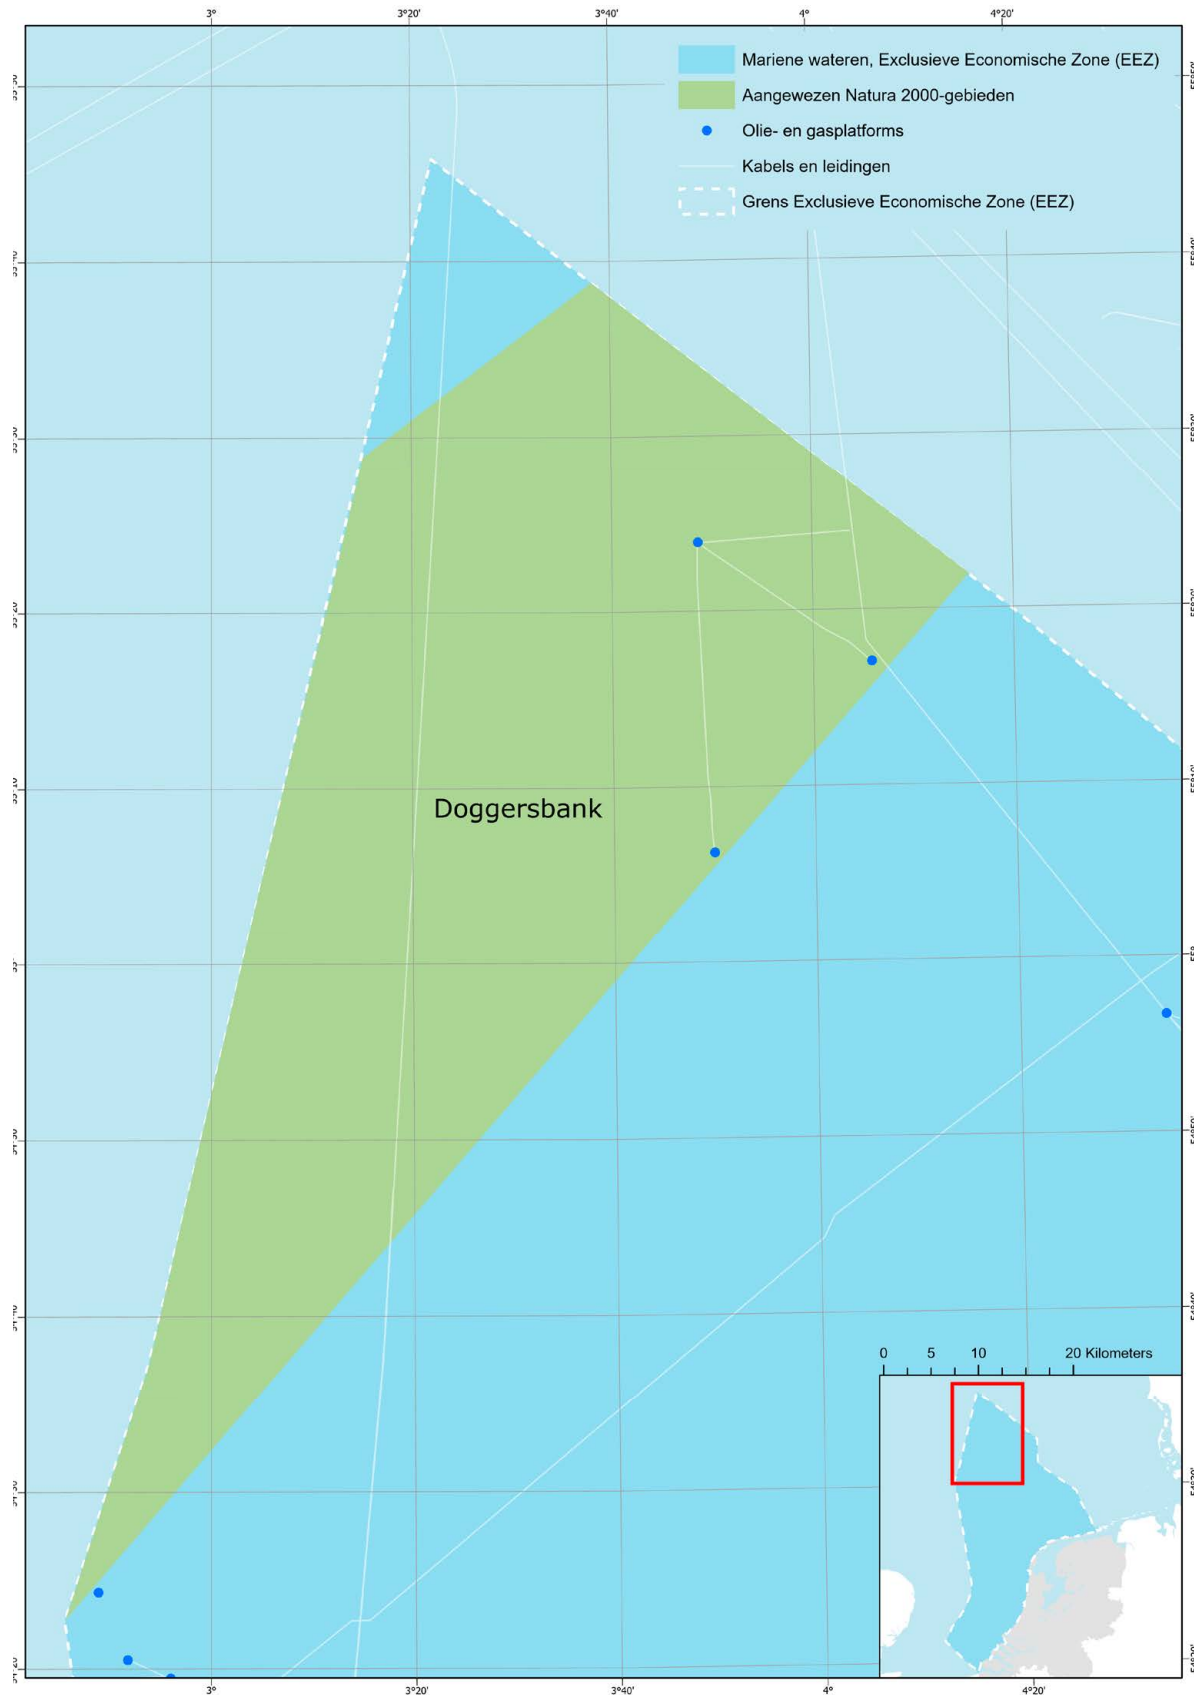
3°
3°20'
3°40'
4°
4°20'

Mariene wateren, Exclusieve Economische Zone (EEZ)
Aangewezen Natura 2000-gebieden
Olie- en gasplatforms
Kabels en leidingen
Grens Exclusieve Economische Zone (EEZ)

Doggersbank

0 5 10 20 Kilometers

3°
3°20'
3°40'
4°
4°20'